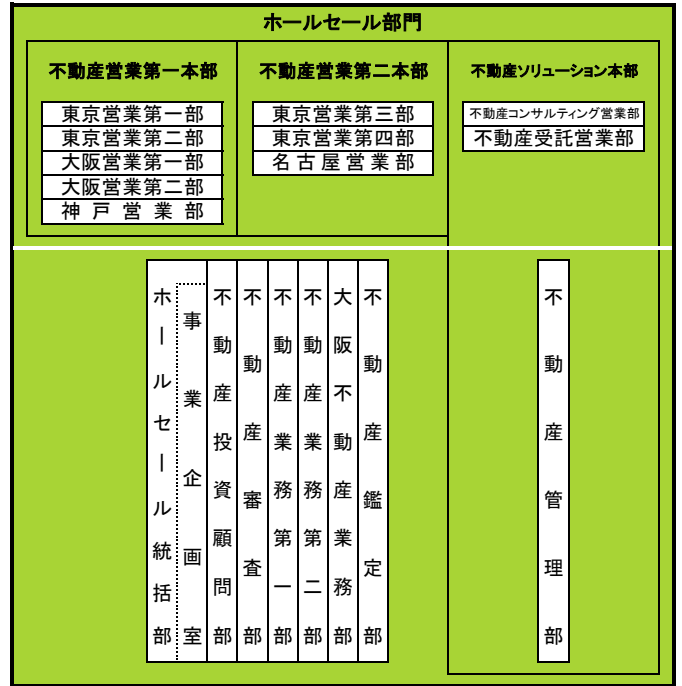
ホールセール部門

不動産営業第一本部

東京営業第一部
東京営業第二部
大阪営業第一部
大阪営業第二部
神戸営業部

不動産営業第二本部

東京営業第三部
東京営業第四部
名古屋営業部

不動産ソリューション本部

不動産コンサルティング営業部
不動産受託営業部

ホールセール統括部

事業企画室

不動産投資顧問部

不動産審査部

不動産業務第一部

不動産業務第二部

大阪不動産業務部

不動産鑑定部

不動産管理部